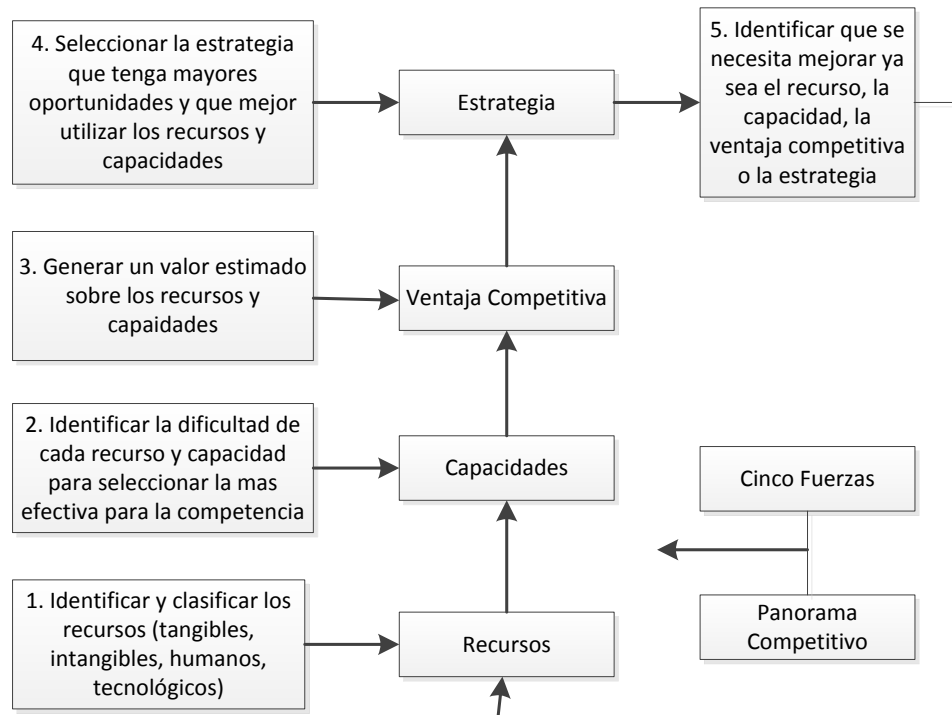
4. Seleccionar la estrategia que tenga mayores oportunidades y que mejor utilizar los recursos y capacidades

Estrategia

5. Identificar que se necesita mejorar ya sea el recurso, la capacidad, la ventaja competitiva o la estrategia

3. Generar un valor estimado sobre los recursos y capaidades

Ventaja Competitiva

2. Identificar la dificultad de cada recurso y capacidad para seleccionar la mas efectiva para la competencia

Capacidades

Cinco Fuerzas

Panorama Competitivo

1. Identificar y clasificar los recursos (tangibles, intangibles, humanos, tecnológicos)

Recursos